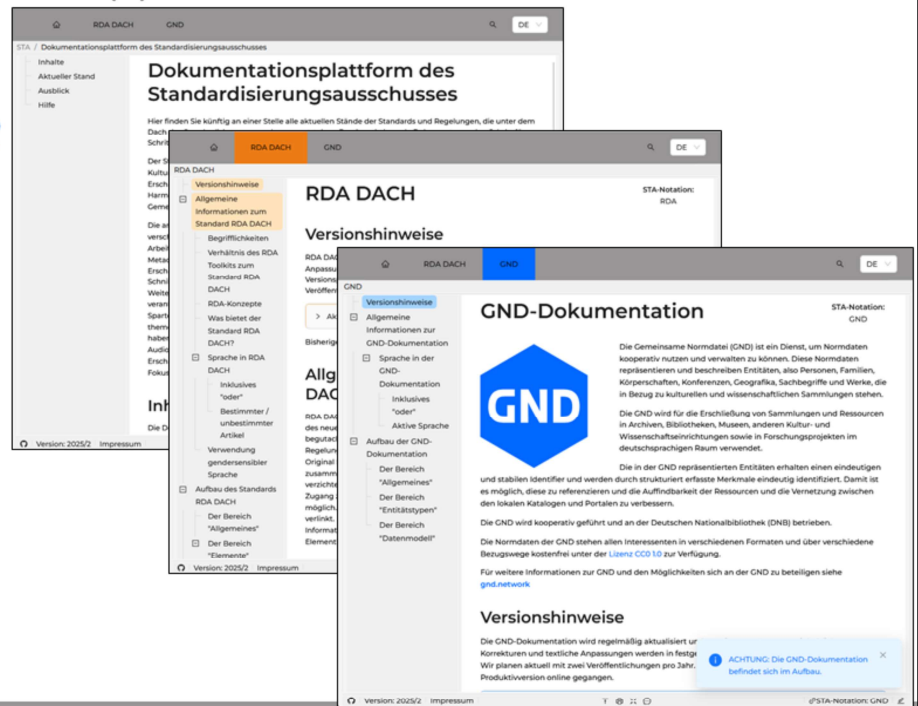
RDA DACH GND DE

STA / Dokumentationsplattform des Standardisierungsausschusses

Inhalte
Aktueller Stand
Ausblick
Hilfe

Dokumentationsplattform des Standardisierungsausschusses

Hier finden Sie künftig an einer Stelle alle aktuellen Stände der Standards und Regelungen, die unter dem Dach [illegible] Schrit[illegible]

Der S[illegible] Kultu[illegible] Ersch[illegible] Harm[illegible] Geme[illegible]

Die a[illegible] versc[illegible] Arbei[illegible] Meta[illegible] Ersch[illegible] Schni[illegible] Weite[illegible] veran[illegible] Sparte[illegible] them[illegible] habe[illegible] Audio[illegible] Ersch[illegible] Fokus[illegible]

Inh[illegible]

Die D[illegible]

Version: 2025/2 Impressum

RDA DACH GND DE

RDA DACH

Versionshinweise
Allgemeine Informationen zum Standard RDA DACH
Begrifflichkeiten
Verhältnis des RDA Toolkits zum Standard RDA DACH
RDA-Konzepte
Was bietet der Standard RDA DACH?
Sprache in RDA DACH
Inklusives "oder"
Bestimmter / unbestimmter Artikel
Verwendung gendersensibler Sprache
Aufbau des Standards RDA DACH
Der Bereich "Allgemeines"
Der Bereich "Elemente"

RDA DACH

STA-Notation: RDA

Versionshinweise

RDA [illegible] Anpassu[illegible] Versions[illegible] Veröffen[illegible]

Ak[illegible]

Bisherige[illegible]

Allg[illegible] DAC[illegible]

RDA DAC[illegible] des neue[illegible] begutac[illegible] Regelun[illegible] Original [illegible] zusamm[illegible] verzichte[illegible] Zugang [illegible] möglich. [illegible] verlinkt. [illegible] Informat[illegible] Element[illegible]

Version: 2025/2 Impressum

RDA DACH GND DE

GND

Versionshinweise
Allgemeine Informationen zur GND-Dokumentation
Sprache in der GND-Dokumentation
Inklusives "oder"
Aktive Sprache
Aufbau der GND-Dokumentation
Der Bereich "Allgemeines"
Der Bereich "Entitätstypen"
Der Bereich "Datenmodell"

GND-Dokumentation

STA-Notation: GND

GND

Die Gemeinsame Normdatei (GND) ist ein Dienst, um Normdaten kooperativ nutzen und verwalten zu können. Diese Normdaten repräsentieren und beschreiben Entitäten, also Personen, Familien, Körperschaften, Konferenzen, Geografika, Sachbegriffe und Werke, die in Bezug zu kulturellen und wissenschaftlichen Sammlungen stehen.

Die GND wird für die Erschließung von Sammlungen und Ressourcen in Archiven, Bibliotheken, Museen, anderen Kultur- und Wissenschaftseinrichtungen sowie in Forschungsprojekten im deutschsprachigen Raum verwendet.

Die in der GND repräsentierten Entitäten erhalten einen eindeutigen und stabilen Identifier und werden durch strukturiert erfasste Merkmale eindeutig identifiziert. Damit ist es möglich, diese zu referenzieren und die Auffindbarkeit der Ressourcen und die Vernetzung zwischen den lokalen Katalogen und Portalen zu verbessern.

Die GND wird kooperativ geführt und an der Deutschen Nationalbibliothek (DNB) betrieben.

Die Normdaten der GND stehen allen Interessenten in verschiedenen Formaten und über verschiedene Bezugswege kostenfrei unter der Lizenz CC0 1.0 zur Verfügung.

Für weitere Informationen zur GND und den Möglichkeiten sich an der GND zu beteiligen siehe gnd.network

Versionshinweise

Die GND-Dokumentation wird regelmäßig aktualisiert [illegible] Korrekturen und textliche Anpassungen werden in festge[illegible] Wir planen aktuell mit zwei Veröffentlichungen pro Jahr. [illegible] Produktivversion online gegangen.

ACHTUNG: Die GND-Dokumentation befindet sich im Aufbau.

Version: 2025/2 Impressum

STA-Notation: GND